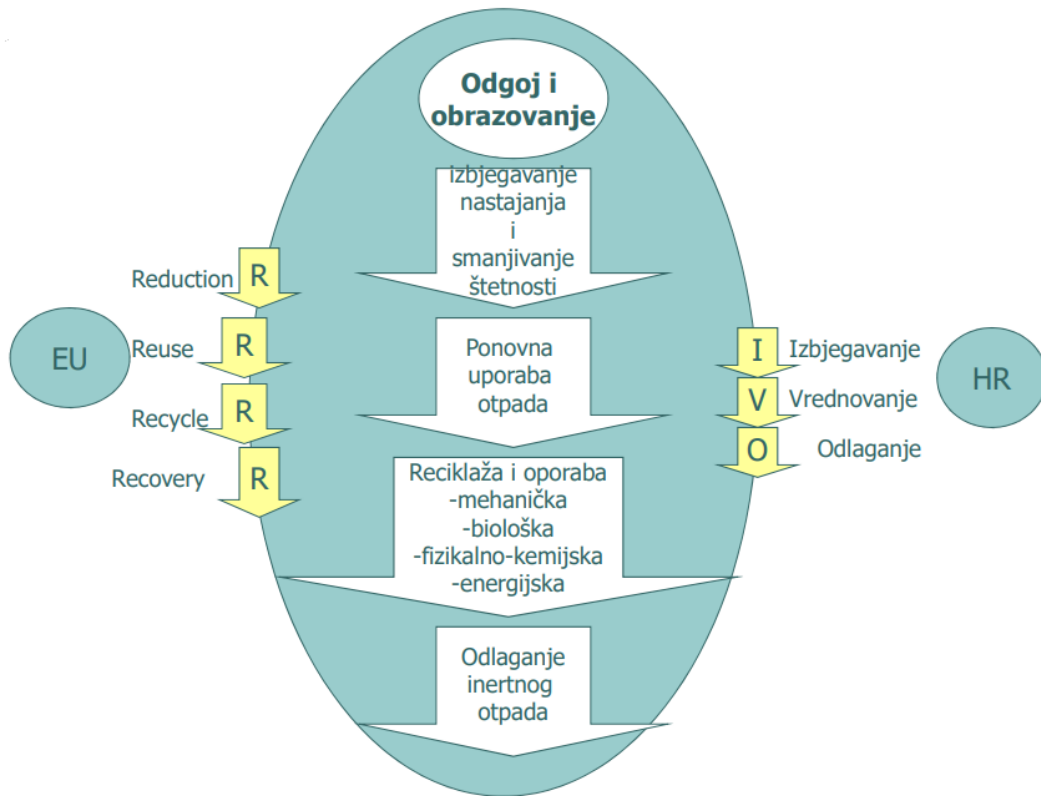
Odgoj i obrazovanje

izbjegavanje nastajanja i smanjivanje štetnosti

Ponovna uporaba otpada

Reciklaža i oporaba
-mehanička
-biološka
-fizikalno-kemijska
-energijska

Odlaganje inertnog otpada

EU

Reduction R
Reuse R
Recycle R
Recovery R

HR

I Izbjegavanje
V Vrednovanje
O Odlaganje